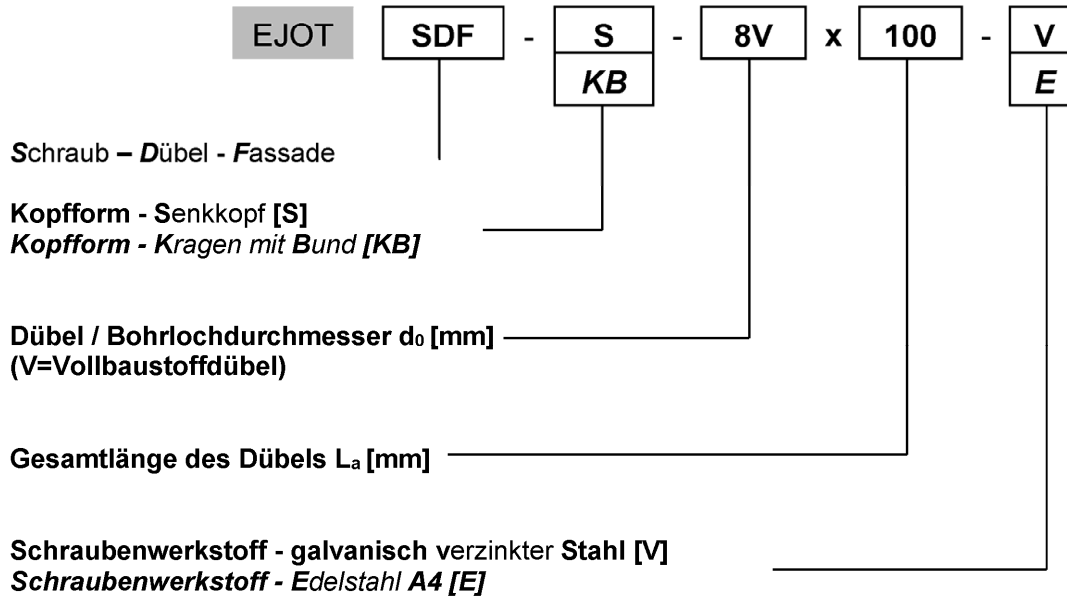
EJOT SDF - S / KB - 8V x 100 - V / E

Schraub – Dübel - Fassade

Kopfform - Senkkopf [S]
Kopfform - Kragen mit Bund [KB]

Dübel / Bohrlochdurchmesser $d_0$ [mm]
(V=Vollbaustoffdübel)

Gesamtlänge des Dübels $L_a$ [mm]

Schraubenwerkstoff - galvanisch verzinkter Stahl [V]
Schraubenwerkstoff - Edelstahl A4 [E]